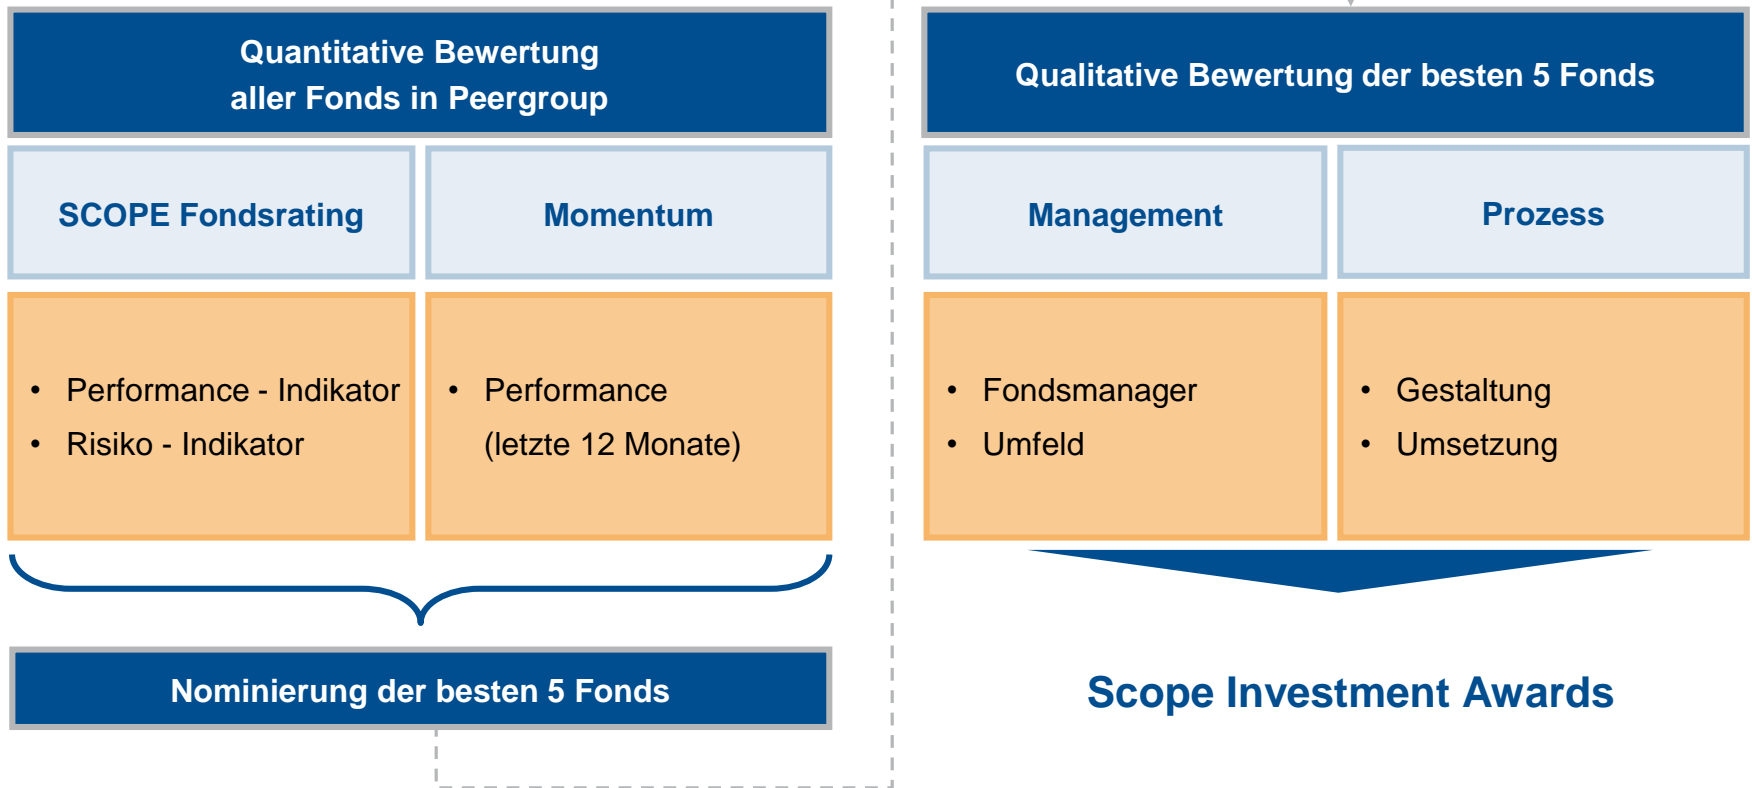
Quantitative Bewertung
aller Fonds in Peergroup

SCOPE Fondsrating

Momentum

- Performance - Indikator
- Risiko - Indikator

- Performance (letzte 12 Monate)

Nominierung der besten 5 Fonds

Qualitative Bewertung der besten 5 Fonds

Management

Prozess

- Fondsmanager
- Umfeld

- Gestaltung
- Umsetzung

Scope Investment Awards